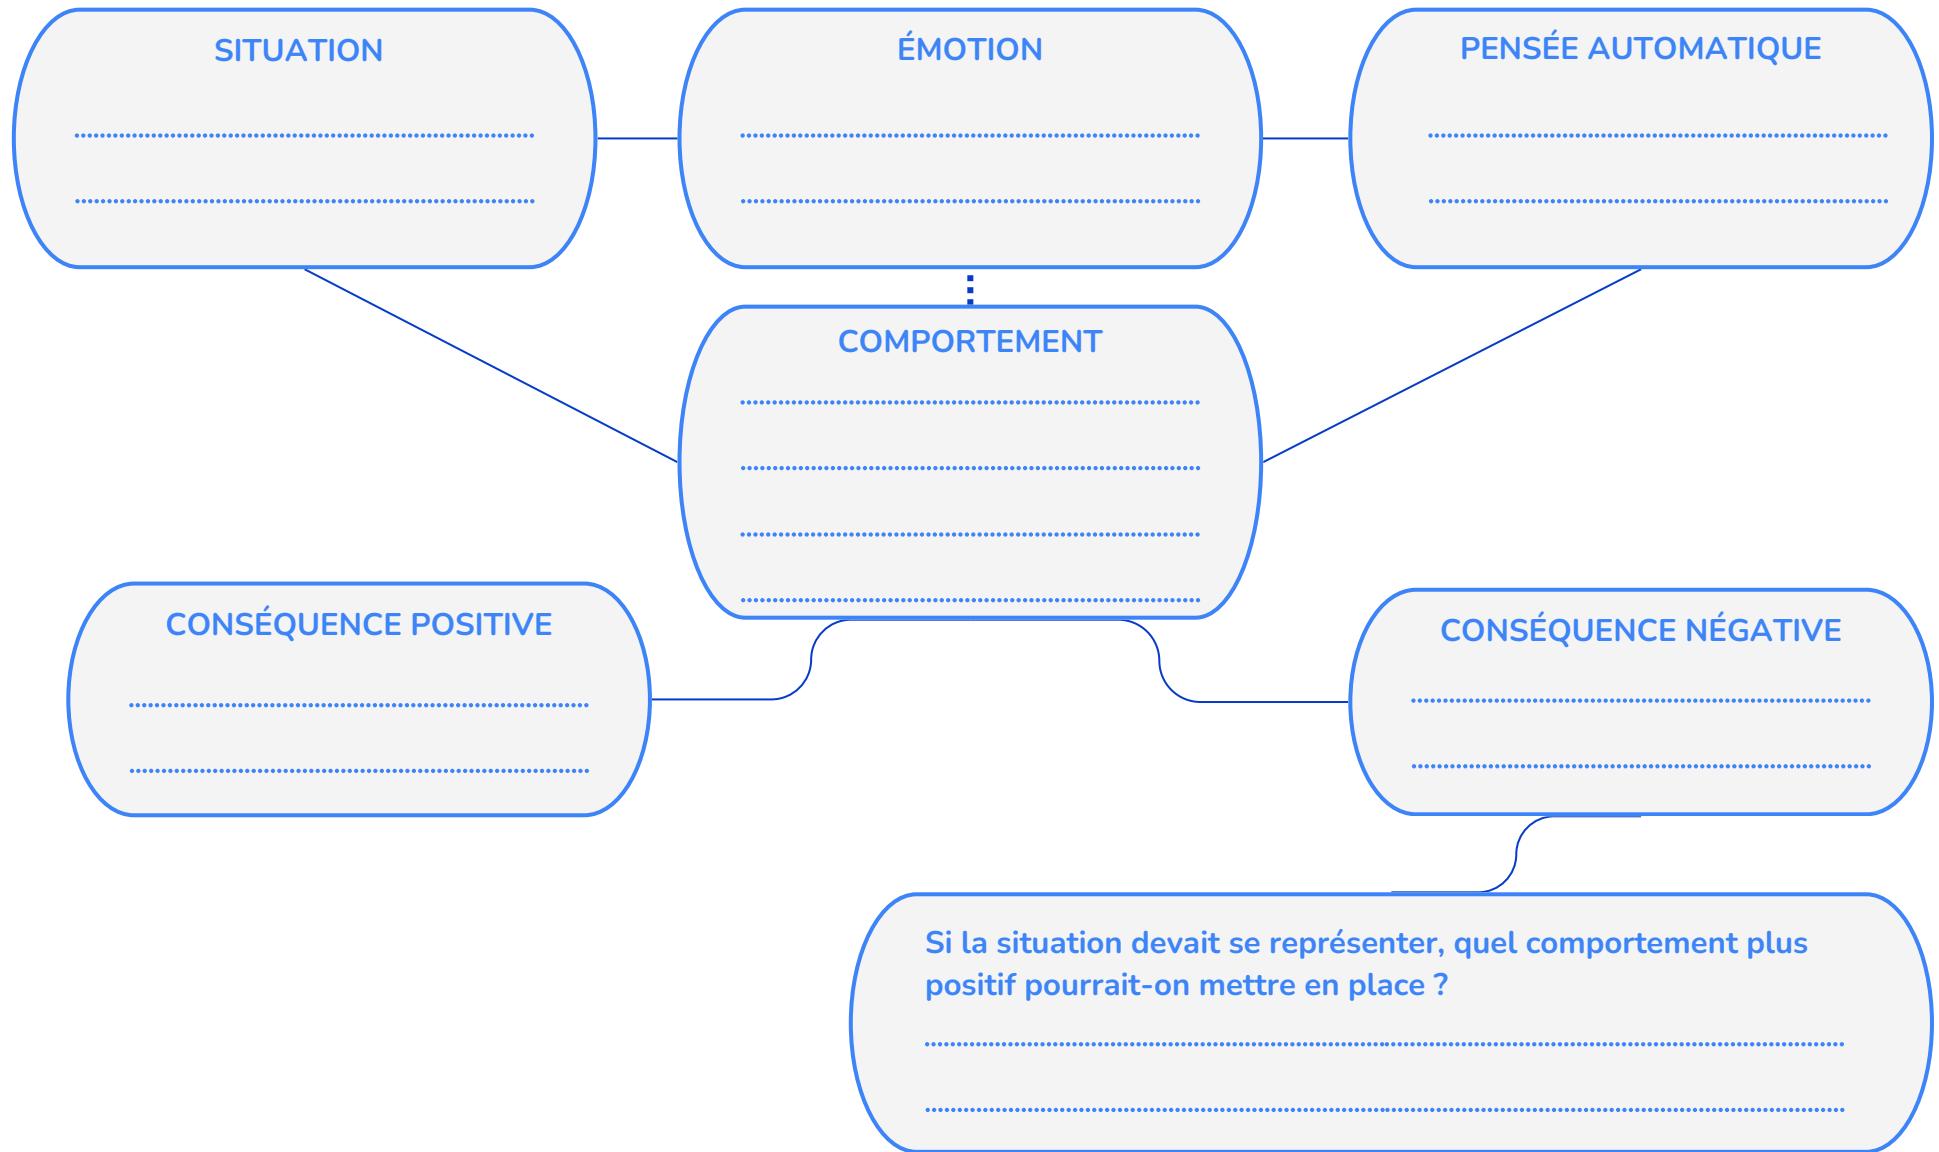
SITUATION

..............................................................

..............................................................

ÉMOTION

..............................................................

..............................................................

PENSÉE AUTOMATIQUE

..............................................................

..............................................................

COMPORTEMENT

..............................................................

..............................................................

..............................................................

..............................................................

CONSÉQUENCE POSITIVE

..............................................................

..............................................................

CONSÉQUENCE NÉGATIVE

..............................................................

..............................................................

Si la situation devait se représenter, quel comportement plus positif pourrait-on mettre en place ?

..............................................................

..............................................................